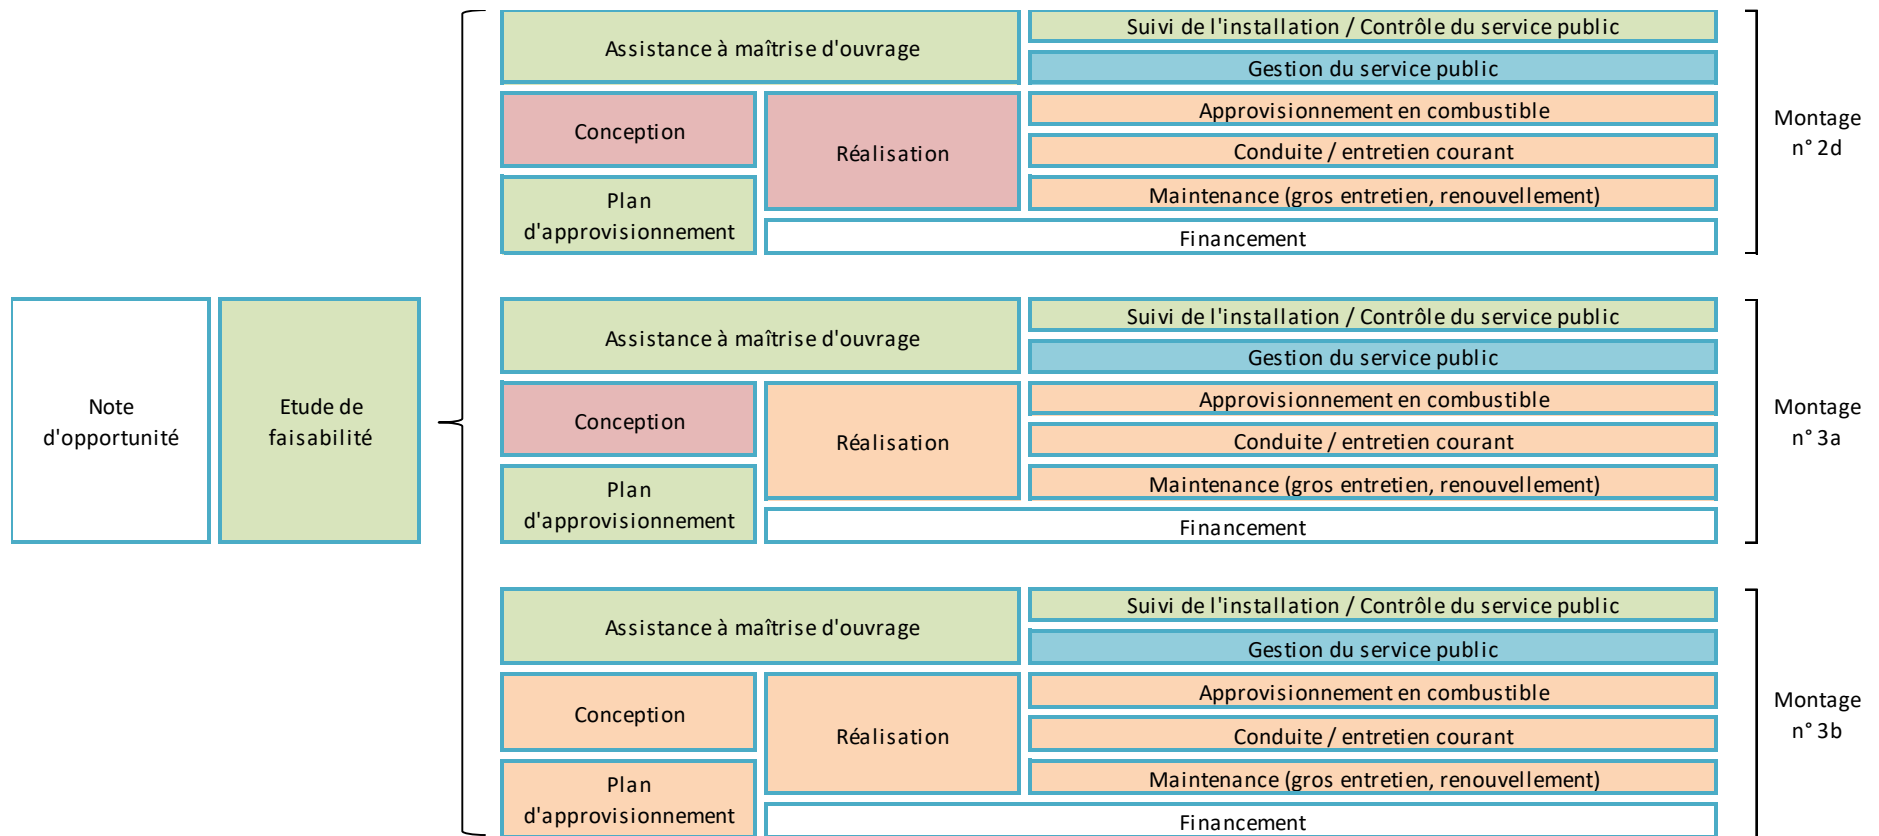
Note d'opportunité

Etude de faisabilité

Assistance à maîtrise d'ouvrage

Suivi de l'installation / Contrôle du service public

Gestion du service public

Conception

Réalisation

Approvisionnement en combustible

Conduite / entretien courant

Plan d'approvisionnement

Maintenance (gros entretien, renouvellement)

Financement

Montage n° 2d

Assistance à maîtrise d'ouvrage

Suivi de l'installation / Contrôle du service public

Gestion du service public

Conception

Réalisation

Approvisionnement en combustible

Conduite / entretien courant

Plan d'approvisionnement

Maintenance (gros entretien, renouvellement)

Financement

Montage n° 3a

Assistance à maîtrise d'ouvrage

Suivi de l'installation / Contrôle du service public

Gestion du service public

Conception

Réalisation

Approvisionnement en combustible

Conduite / entretien courant

Plan d'approvisionnement

Maintenance (gros entretien, renouvellement)

Financement

Montage n° 3b